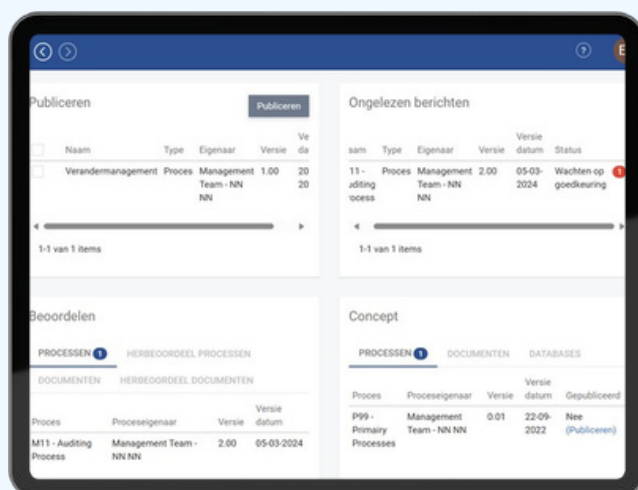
?

Publiceren

Publiceren

| | Naam | Type | Eigenaar | Versie | Ve da |
|---|---|---|---|---|---|
| | Verandermanagement | Proces | Management Team - NN NN | 1.00 | 20 20 |

1-1 van 1 items

Ongelezen berichten

| aam | Type | Eigenaar | Versie | Versie datum | Status |
|---|---|---|---|---|---|
| 11 - uditing rocess | Proces | Management Team - NN NN | 2.00 | 05-03-2024 | Wachten op goedkeuring |

1-1 van 1 items

Beoordelen

PROCESSEN 1 HERBEOORDEEL PROCESSEN

DOCUMENTEN HERBEOORDEEL DOCUMENTEN

| Proces | Proceseigenaar | Versie | Versie datum |
|---|---|---|---|
| M11 - Auditing Process | Management Team - NN NN | 2.00 | 05-03-2024 |

Concept

PROCESSEN 1 DOCUMENTEN DATABASES

| Proces | Proceseigenaar | Versie | Versie datum | Gepubliceerd |
|---|---|---|---|---|
| P99 - Primairy Processes | Management Team - NN NN | 0.01 | 22-09-2022 | Nee (Publiceren) |